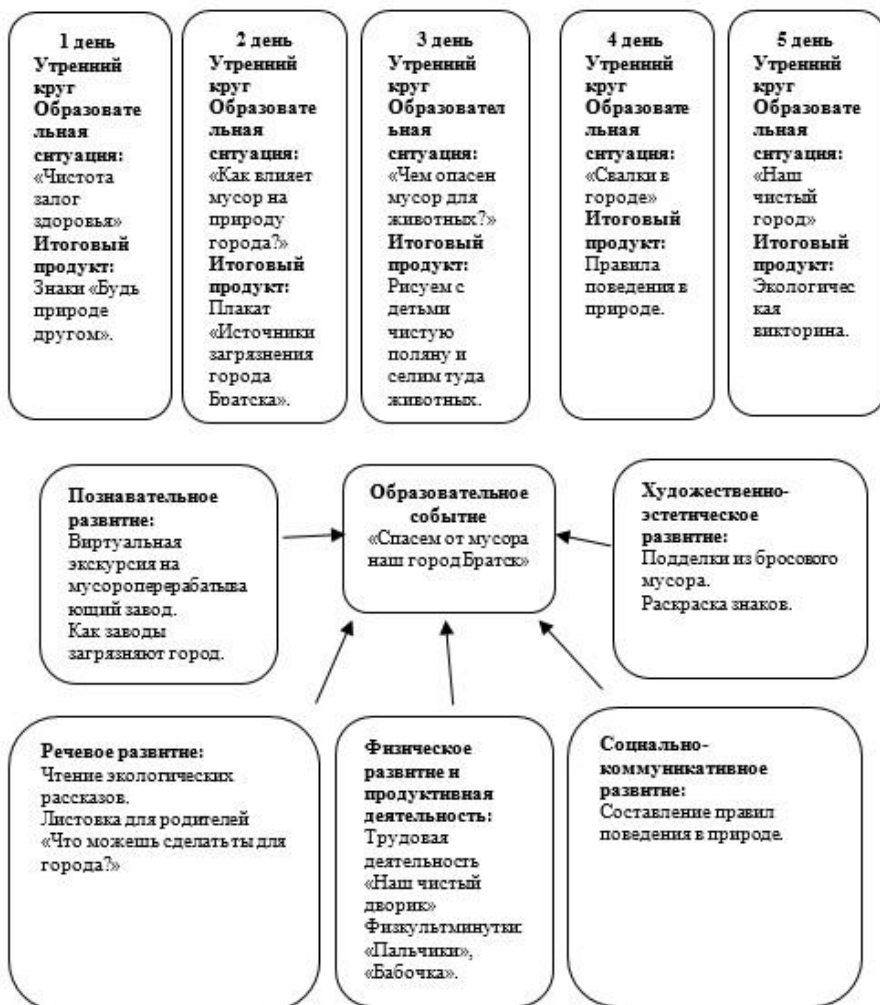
1 день
Утренний круг
Образовательная ситуация:
«Чистота залог здоровья»
Итоговый продукт:
Знаки «Будь природе другом».

2 день
Утренний круг
Образовательная ситуация:
«Как влияет мусор на природу города?»
Итоговый продукт:
Плакат «Источники загрязнения города Братска».

3 день
Утренний круг
Образовательная ситуация:
«Чем опасен мусор для животных?»
Итоговый продукт:
Рисуем с детьми чистую поляну и селим туда животных.

4 день
Утренний круг
Образовательная ситуация:
«Свалки в городе»
Итоговый продукт:
Правила поведения в природе.

5 день
Утренний круг
Образовательная ситуация:
«Наш чистый город»
Итоговый продукт:
Экологическая викторина.

Познавательное развитие:
Виртуальная экскурсия на мусороперерабатывающий завод.
Как заводы загрязняют город.

Образовательное событие
«Спасем от мусора наш город Братск»

Художественно-эстетическое развитие:
Подделки из бросового мусора.
Раскраска знаков.

Речевое развитие:
Чтение экологических рассказов.
Листовка для родителей «Что можешь сделать ты для города?»

Физическое развитие и продуктивная деятельность:
Трудовая деятельность «Наш чистый дворик»
Физкультминутки: «Пальчики», «Бабочка».

Социально-коммуникативное развитие:
Составление правил поведения в природе.